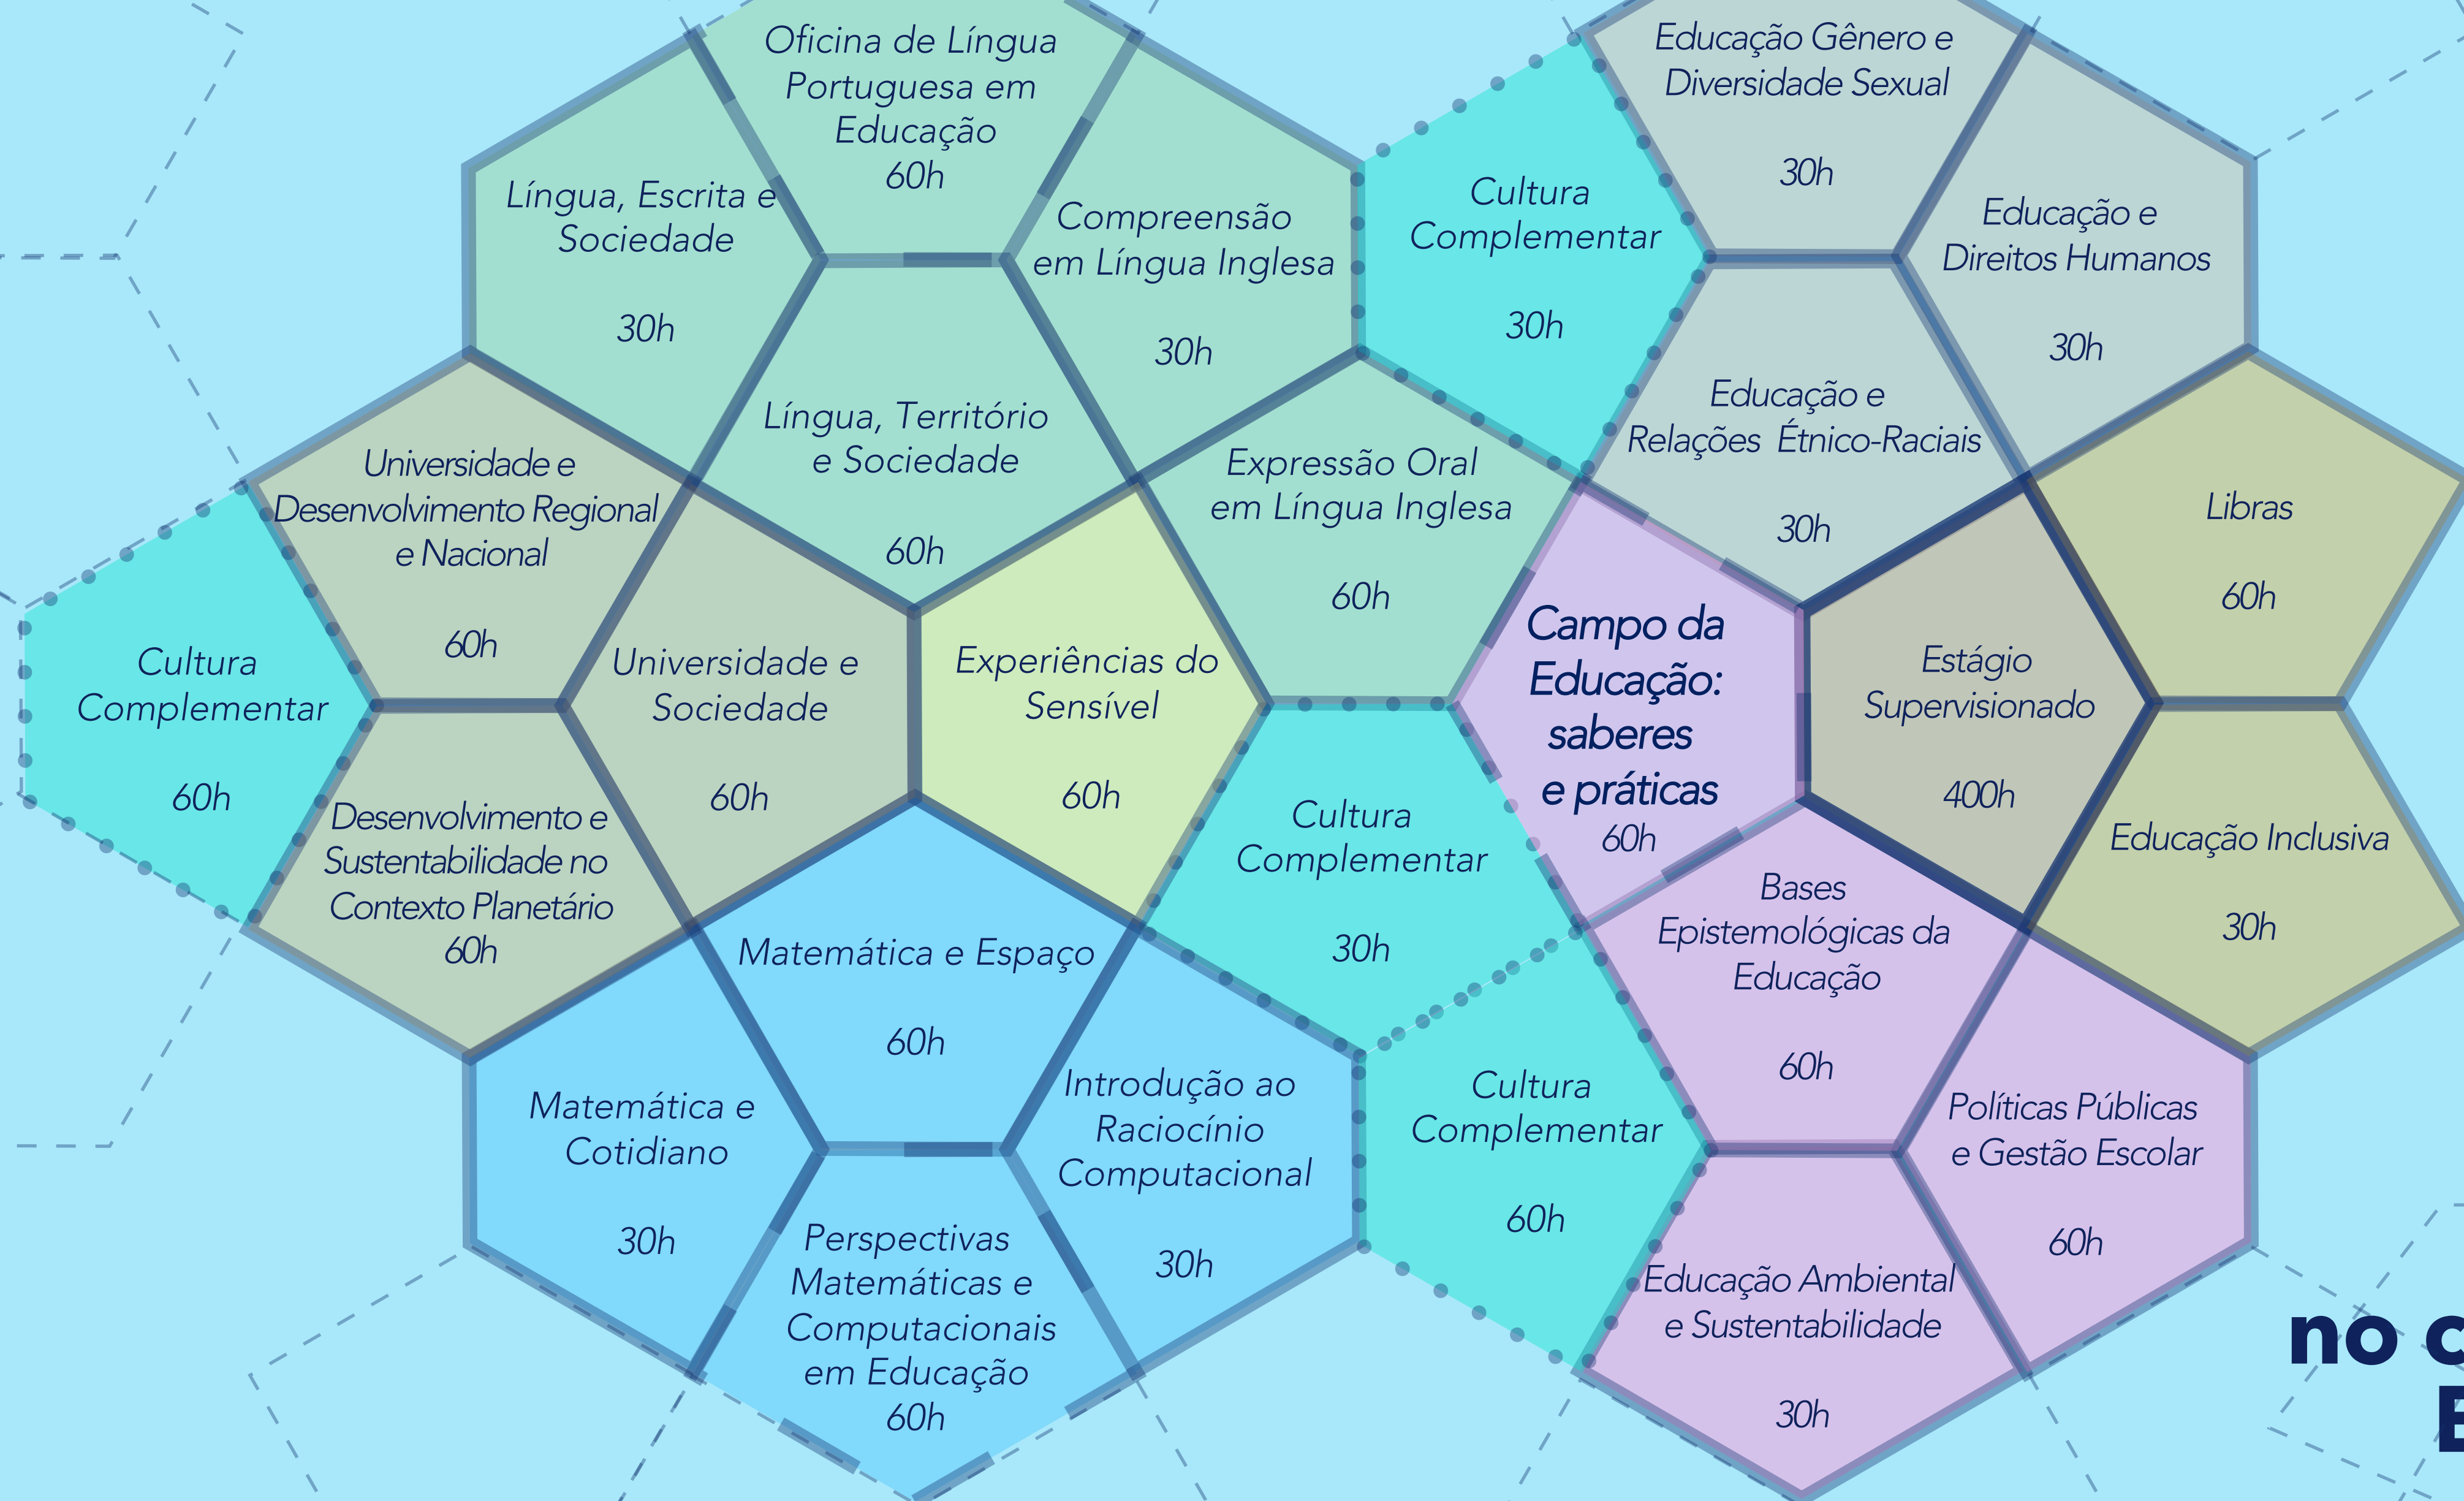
Oficina de Língua Portuguesa em Educação
60h

Língua, Escrita e Sociedade
30h

Compreensão em Língua Inglesa
30h

Língua, Território e Sociedade
60h

Cultura Complementar
30h

Educação Gênero e Diversidade Sexual
30h

Educação e Direitos Humanos
30h

Educação e Relações Étnico-Raciais
30h

Expressão Oral em Língua Inglesa
60h

Universidade e Desenvolvimento Regional e Nacional
60h

Cultura Complementar
60h

Universidade e Sociedade
60h

Experiências do Sensível
60h

Campo da Educação: saberes e práticas
60h

Estágio Supervisionado
400h

Libras
60h

Desenvolvimento e Sustentabilidade no Contexto Planetário
60h

Cultura Complementar
30h

Bases Epistemológicas da Educação
60h

Educação Inclusiva
30h

Matemática e Espaço
60h

Matemática e Cotidiano
30h

Introdução ao Raciocínio Computacional
30h

Cultura Complementar
60h

Políticas Públicas e Gestão Escolar
60h

Perspectivas Matemáticas e Computacionais em Educação
60h

Educação Ambiental e Sustentabilidade
30h

no c
E